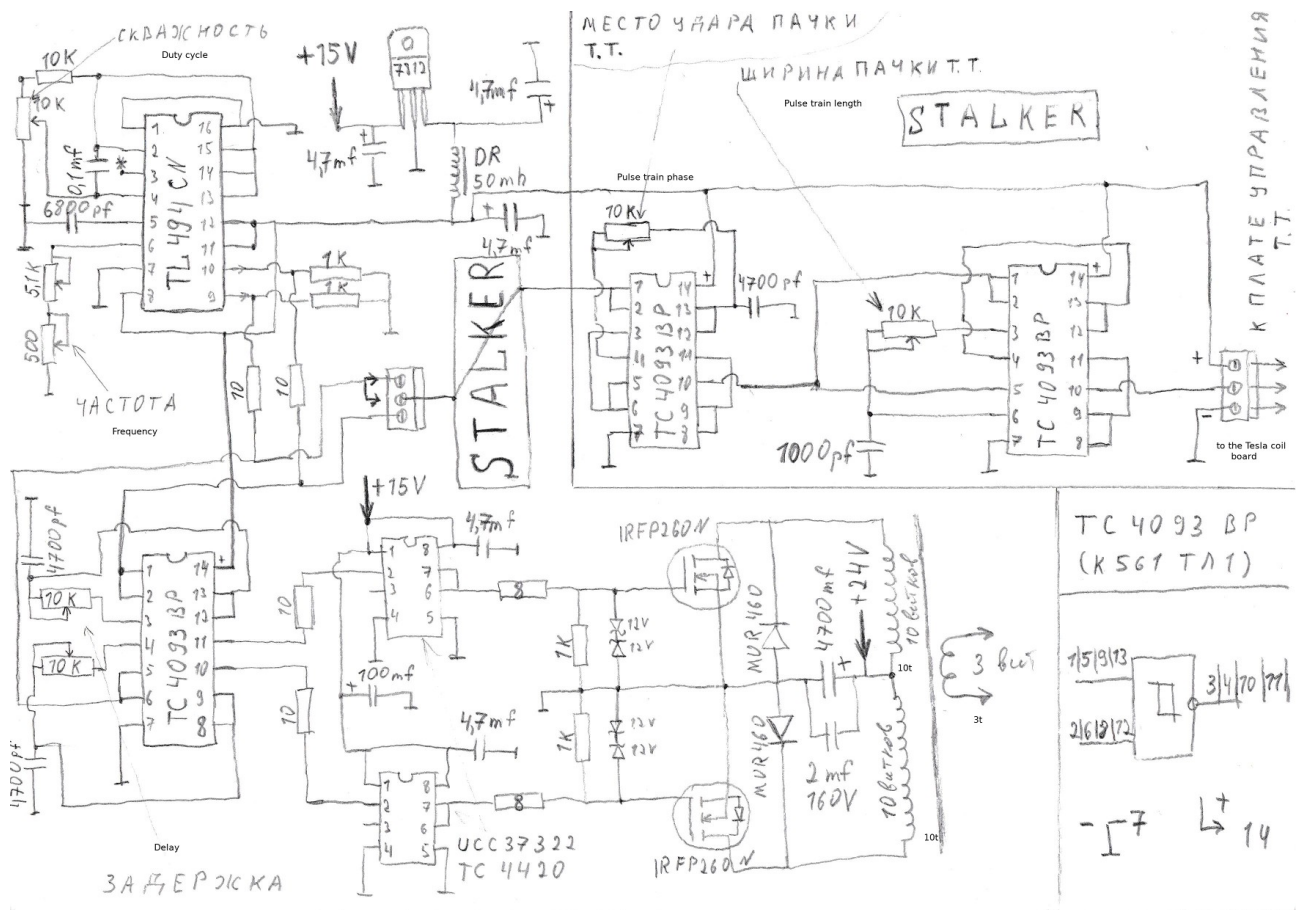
СКВАЖНОСТЬ
Duty cycle
10K
10K
0,1mf
*
6800pf
TL494CN
1 2 3 4 5 6 7 8
16 15 14 13 12 11 10 9
5,1K
500
ЧАСТОТА
Frequency
1K
1K
10
10
+15V
Q
7812
4,7mf
4,7mf
DR
50mh
4,7mf
STALKER
STALKER
МЕСТО УДАРА ПАЧКИ Т.Т.
ШИРИНА ПАЧКИ Т.Т.
Pulse train length
STALKER
Pulse train phase
10K
TC4093BP
4700pf
10K
TC4093BP
1000pf
К ПЛАТЕ УПРАВЛЕНИЯ Т.Т.
to the Tesla coil board
+
-
4700pf
10K
10K
TC4093BP
4700pf
Delay
ЗАДЕРЖКА
+15V
4,7mf
10
100mf
10
4,7mf
8
8
1K
1K
12V
12V
12V
12V
UCC37322
TC4420
IRFP260N
IRFP260N
MUR460
MUR460
4700mf
+24V
2mf
160V
10 витков
10t
10 витков
10t
3 вит
3t
TC 4093 BP
(К561 ТЛ1)
1|5|9|13
2|6|12|12
3|4|10|11
-7
+
14